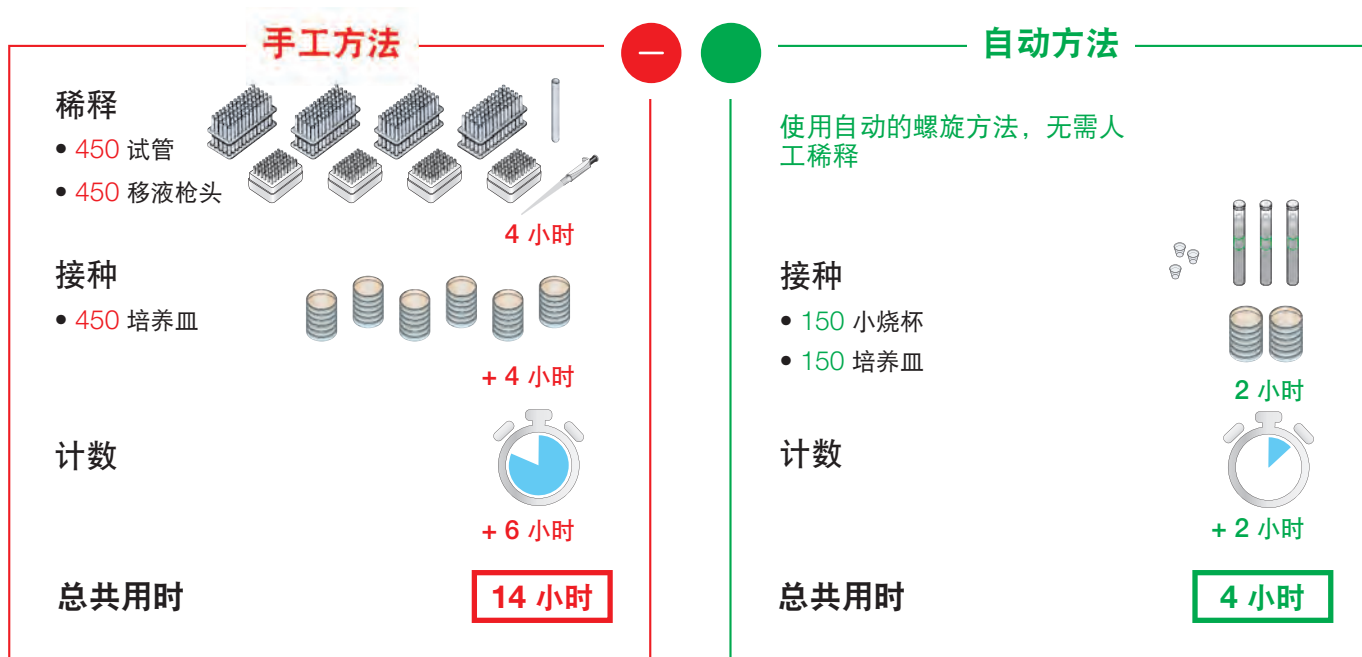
手工方法

—

稀释
• 450 试管
• 450 移液枪头

4 小时

接种
• 450 培养皿

+ 4 小时

计数

+ 6 小时

总共用时

14 小时

自动方法

使用自动的螺旋方法，无需人工稀释

接种
• 150 小烧杯
• 150 培养皿

2 小时

计数

+ 2 小时

总共用时

4 小时